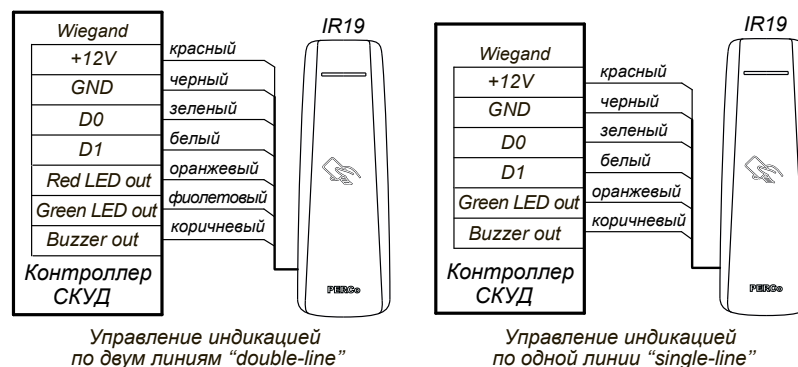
Wiegand
+12V
GND
D0
D1
Red LED out
Green LED out
Buzzer out
Контроллер СКУД

красный
черный
зеленый
белый
оранжевый
фиолетовый
коричневый

IR19

PERCo

Управление индикацией по двум линиям "double-line"

Wiegand
+12V
GND
D0
D1
Green LED out
Buzzer out
Контроллер СКУД

красный
черный
зеленый
белый
оранжевый
коричневый

IR19

PERCo

Управление индикацией по одной линии "single-line"